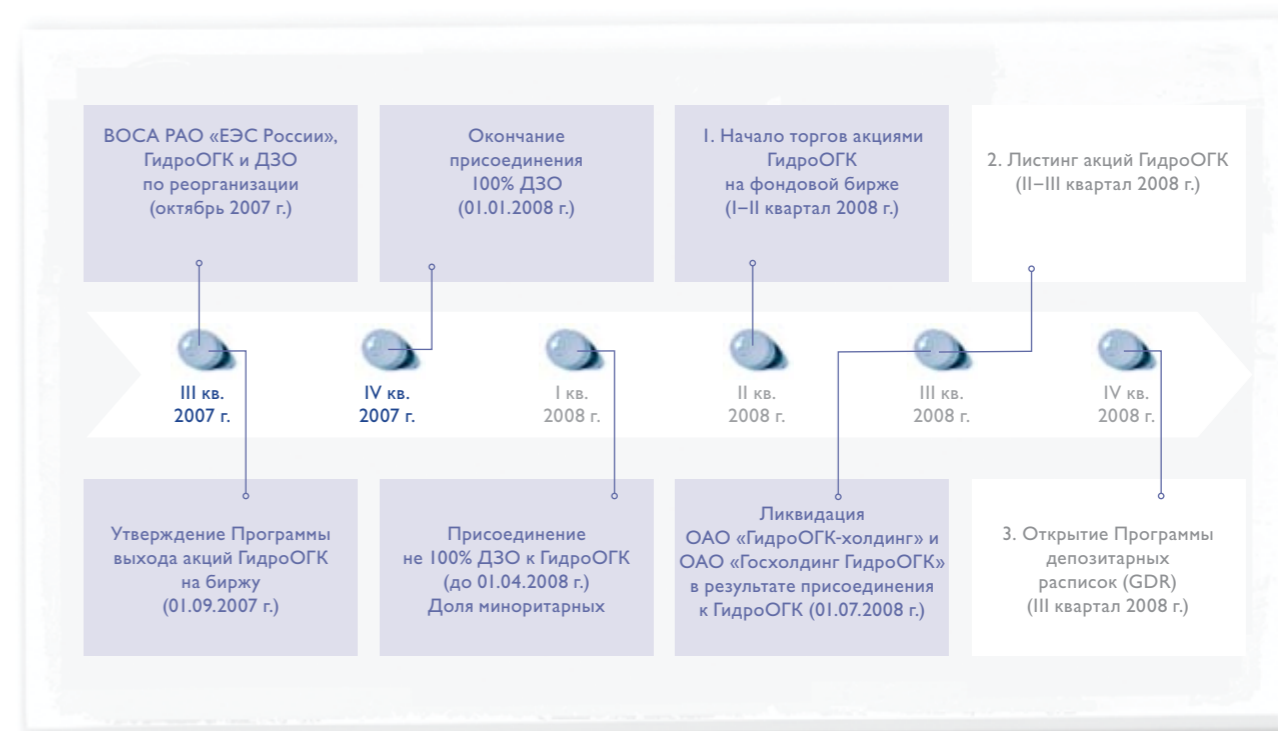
ВОСА РАО «ЕЭС России», ГидроОГК и ДЗО по реорганизации (октябрь 2007 г.)

Окончание присоединения 100% ДЗО (01.01.2008 г.)

1. Начало торгов акциями ГидроОГК на фондовой бирже (I–II квартал 2008 г.)

2. Листинг акций ГидроОГК (II–III квартал 2008 г.)

III кв. 2007 г.

IV кв. 2007 г.

I кв. 2008 г.

II кв. 2008 г.

III кв. 2008 г.

IV кв. 2008 г.

Утверждение Программы выхода акций ГидроОГК на биржу (01.09.2007 г.)

Присоединение не 100% ДЗО к ГидроОГК (до 01.04.2008 г.) Доля миноритарных

Ликвидация ОАО «ГидроОГК-холдинг» и ОАО «Госхолдинг ГидроОГК» в результате присоединения к ГидроОГК (01.07.2008 г.)

3. Открытие Программы депозитарных расписок (GDR) (III квартал 2008 г.)